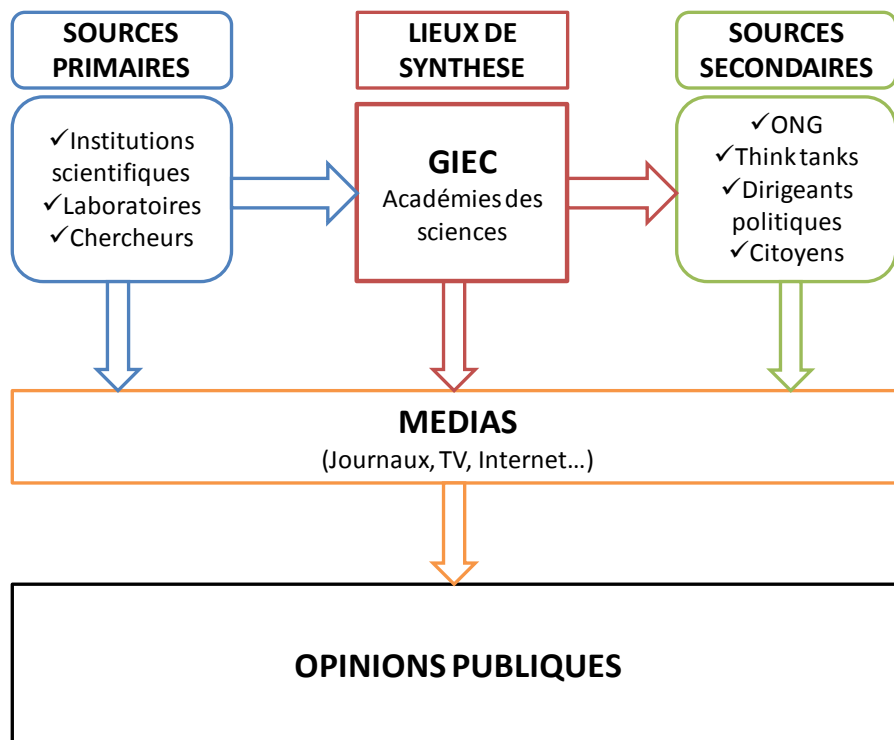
SOURCES PRIMAIRES

✓Institutions scientifiques
✓Laboratoires
✓Chercheurs

LIEUX DE SYNTHESE

GIEC
Académies des sciences

SOURCES SECONDAIRES

✓ONG
✓Think tanks
✓Dirigeants politiques
✓Citoyens

MEDIAS
(Journaux, TV, Internet…)

OPINIONS PUBLIQUES